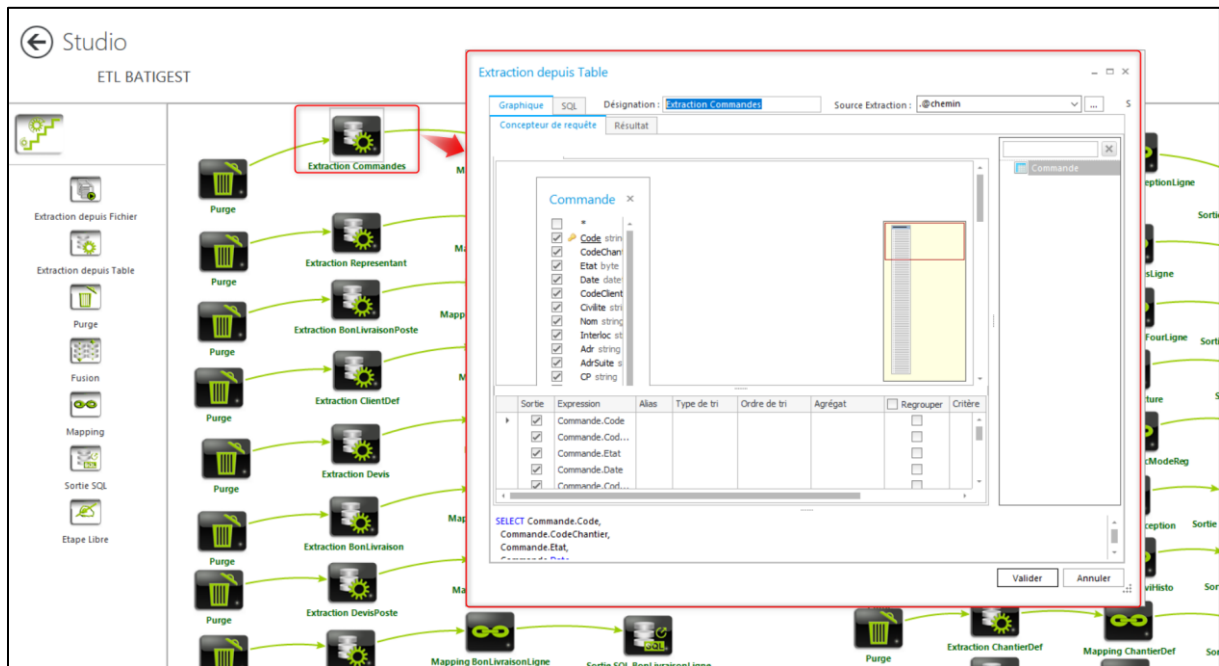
Studio
ETL BATIGEST

Extraction depuis Fichier
Extraction depuis Table
Purge
Fusion
Mapping
Sortie SQL
Etape Libre

Extraction Commandes
Purge
Extraction Representant
Purge
Extraction BonLivraisonPoste
Purge
Extraction ClientDef
Purge
Extraction Devis
Purge
Extraction BonLivraison
Purge
Extraction DevisPoste
Purge
Mapping BonLivraisonLigne
Sortie SQL BonLivraisonLigne
Purge
Extraction ChantierDef
Mapping ChantierDef

Extraction depuis Table
Graphique | SQL | Désignation : Extraction Commandes | Source Extraction : .@chemin
Concepteur de requête | Résultat

Commande
*
Code string
CodeChant
Etat byte
Date date
CodeClient
Civilite stri
Nom string
Interloc st
Adr string
AdrSuite s
CP string

Commande

| Sortie | Expression | Alias | Type de tri | Ordre de tri | Agrégat | Regrouper | Critère |
|---|---|---|---|---|---|---|---|
| ☑ | Commande.Code | | | | | ☐ | |
| ☑ | Commande.Cod... | | | | | ☐ | |
| ☑ | Commande.Etat | | | | | ☐ | |
| ☑ | Commande.Date | | | | | ☐ | |
| ☑ | Commande.Cod... | | | | | ☐ | |

SELECT Commande.Code,
Commande.CodeChantier,
Commande.Etat,

Valider | Annuler

eptionLigne
Sortie
isLigne
FourLigne
Sorti
ture
cModeReg
ception
Sortie
viHisto
Sor
Sor
M
Ma
Mapp
M
Map
M